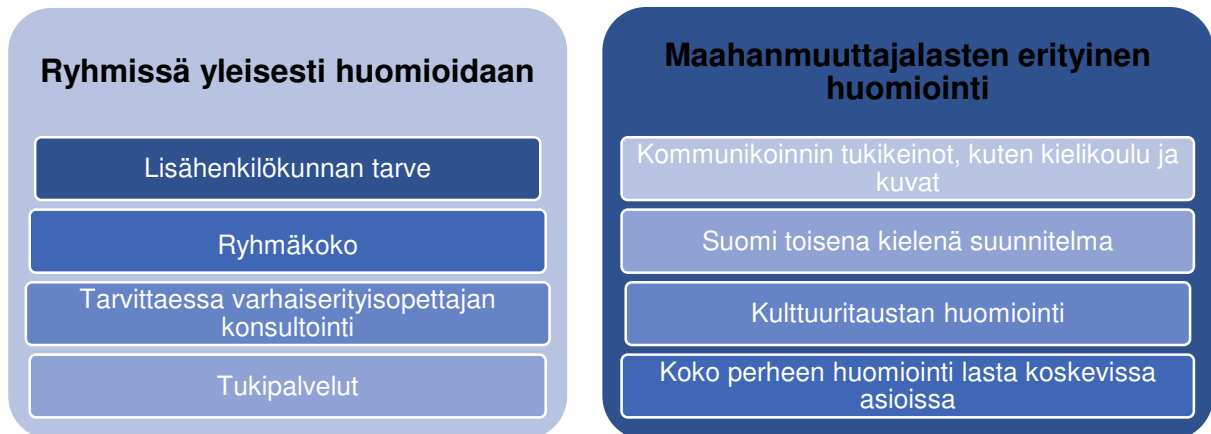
Ryhmissä yleisesti huomioidaan

Lisähenkilökunnan tarve

Ryhmäkoko

Tarvittaessa varhaiserityisopettajan konsultointi

Tukipalvelut

Maahanmuuttajalasten erityinen huomiointi

Kommunikoinnin tukikeinot, kuten kielikoulu ja kuvat

Suomi toisena kielenä suunnitelma

Kulttuuritaustan huomiointi

Koko perheen huomiointi lasta koskevissa asioissa